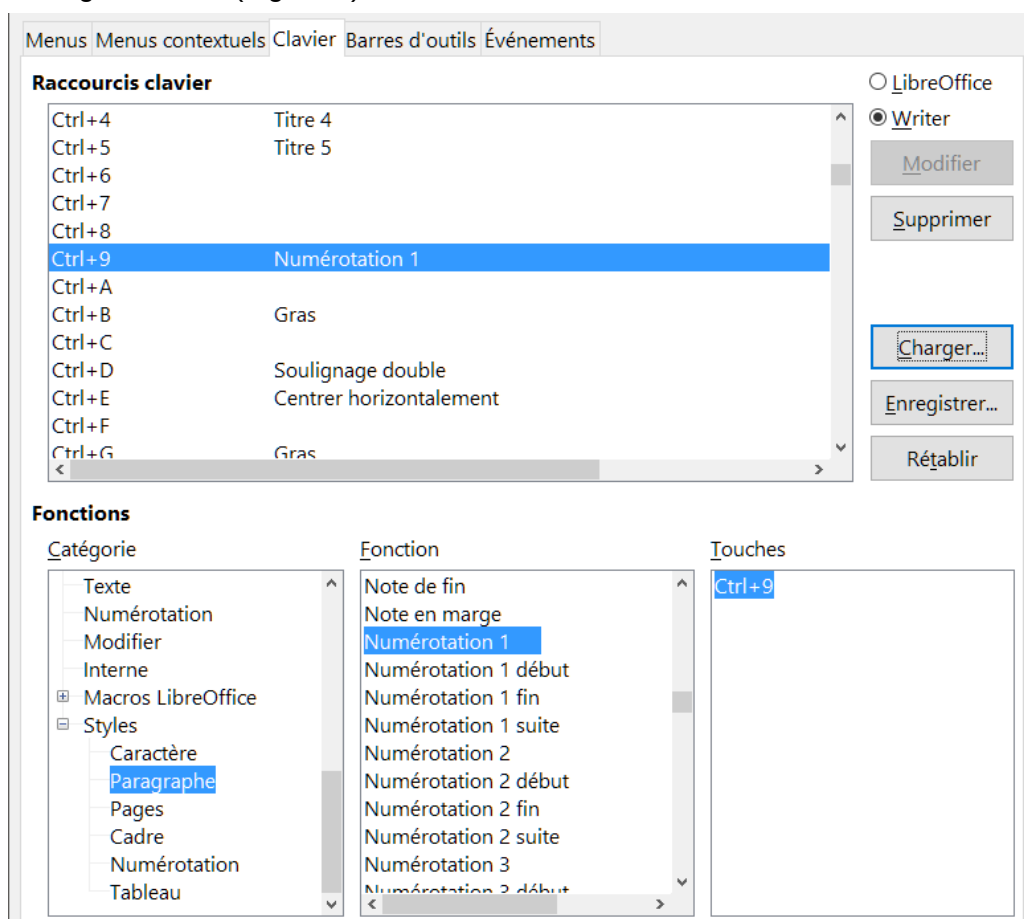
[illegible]

Menus Menus contextuels Clavier Barres d'outils Événements

Raccourcis clavier

| | |
|---|---|
| Ctrl+4 | Titre 4 |
| Ctrl+5 | Titre 5 |
| Ctrl+6 | |
| Ctrl+7 | |
| Ctrl+8 | |
| Ctrl+9 | Numérotation 1 |
| Ctrl+A | |
| Ctrl+B | Gras |
| Ctrl+C | |
| Ctrl+D | Soulignage double |
| Ctrl+E | Centrer horizontalement |
| Ctrl+F | |
| Ctrl+G | Gras |

LibreOffice
Writer
Modifier
Supprimer
Charger...
Enregistrer...
Rétablir

Fonctions

Catégorie
Texte
Numérotation
Modifier
Interne
Macros LibreOffice
Styles
Caractère
Paragraphe
Pages
Cadre
Numérotation
Tableau

Fonction
Note de fin
Note en marge
Numérotation 1
Numérotation 1 début
Numérotation 1 fin
Numérotation 1 suite
Numérotation 2
Numérotation 2 début
Numérotation 2 fin
Numérotation 2 suite
Numérotation 3
Numérotation 3 début

Touches
Ctrl+9